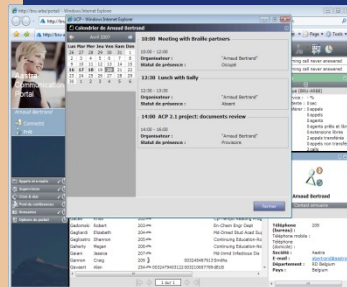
ACP - Windows Internet Explorer

Calendrier de Arnoud Bertrand

Avril 2007

| Lun | Mar | Mer | Jeu | Ven | Sam | Dim |
|---|---|---|---|---|---|---|
| 26 | 27 | 28 | 29 | 30 | 31 | 1 |
| 2 | 3 | 4 | 5 | 6 | 7 | 8 |
| 9 | 10 | 11 | 12 | 13 | 14 | 15 |
| 16 | 17 | 18 | 19 | 20 | 21 | 22 |
| 23 | 24 | 25 | 26 | 27 | 28 | 29 |
| 30 | 1 | 2 | 3 | 4 | 5 | 6 |

10:00 Meeting with Braille partners

10:00 - 12:00

Organisateur : "Arnoud Bertrand"

Statut de présence : Occupé

12:30 Lunch with Sally

12:30 - 13:30

Organisateur : "Arnoud Bertrand"

Statut de présence : Absent

14:00 ACP 2.1 project: documents review

14:00 - 16:00

Organisateur : "Arnoud Bertrand"

Statut de présence : Provisoire

Fermer

Aastra Communications portal

Arnoud Bertrand

Gadomski Robert

Gagliardi Elizabeth

Gallagher Shelly

Gaherty Roger

Garant Jeanne

Garrison Craig

Gervasini Alan

1 sur 1

Arnoud Bertrand

Téléphone : 201

Société : Aastra

Département : RD Belgium

Pays : Belgium